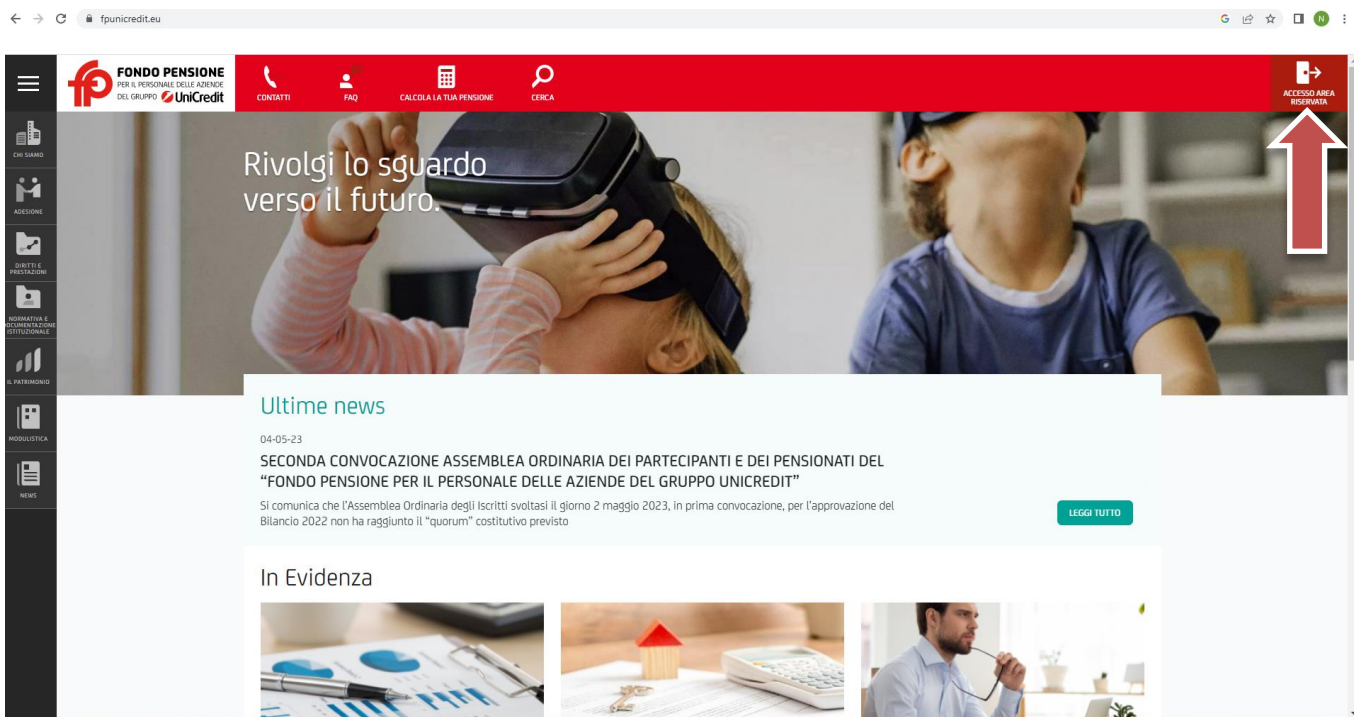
fpunicredit.eu

fp FONDO PENSIONE PER IL PERSONALE DELLE AZIENDE DEL GRUPPO UniCredit

CONTATTI
FAQ
CALCOLA LA TUA PENSIONE
CERCA
ACCESSO AREA RISERVATA

CHI SIAMO
ADESIONE
DIRITTI E PRESTAZIONI
NORMATIVA E DOCUMENTAZIONE ISTITUZIONALE
IL PATRIMONIO
MODULISTICA
NEWS

Rivolgi lo sguardo verso il futuro.

Ultime news

04-05-23

SECONDA CONVOCAZIONE ASSEMBLEA ORDINARIA DEI PARTECIPANTI E DEI PENSIONATI DEL "FONDO PENSIONE PER IL PERSONALE DELLE AZIENDE DEL GRUPPO UNICREDIT"

Si comunica che l'Assemblea Ordinaria degli Iscritti svoltasi il giorno 2 maggio 2023, in prima convocazione, per l'approvazione del Bilancio 2022 non ha raggiunto il "quorum" costitutivo previsto

LEGGI TUTTO

In Evidenza